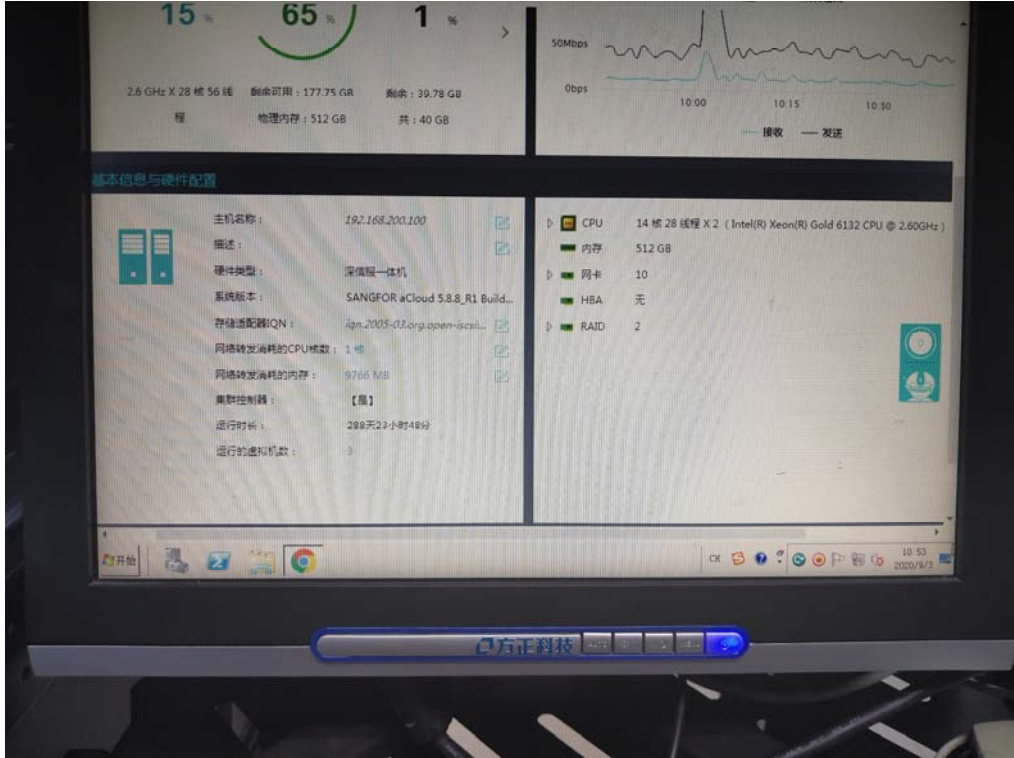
15 %

65 %

1 %

2.6 GHz X 28 核 56 线程

剩余可用：177.75 GB
物理内存：512 GB

剩余：39.78 GB
共：40 GB

50Mbps
0bps
10:00
10:15
10:30
— 接收 — 发送

基本信息与硬件配置

主机名称： 192.168.200.100
描述：
硬件类型： 深信服一体机
系统版本： SANGFOR aCloud 5.8.8_R1 Build...
存储适配器IQN： iqn.2005-03.org.open-iscsi...
网络转发消耗的CPU核数： 1 核
网络转发消耗的内存： 9766 MB
集群控制器： 【是】
运行时长： 288天23小时48分
运行的虚拟机数： 3

CPU 14 核 28 线程 X 2（Intel(R) Xeon(R) Gold 6132 CPU @ 2.60GHz）
内存 512 GB
网卡 10
HBA 无
RAID 2

开始

CK
10:53
2020/9/3

方正科技